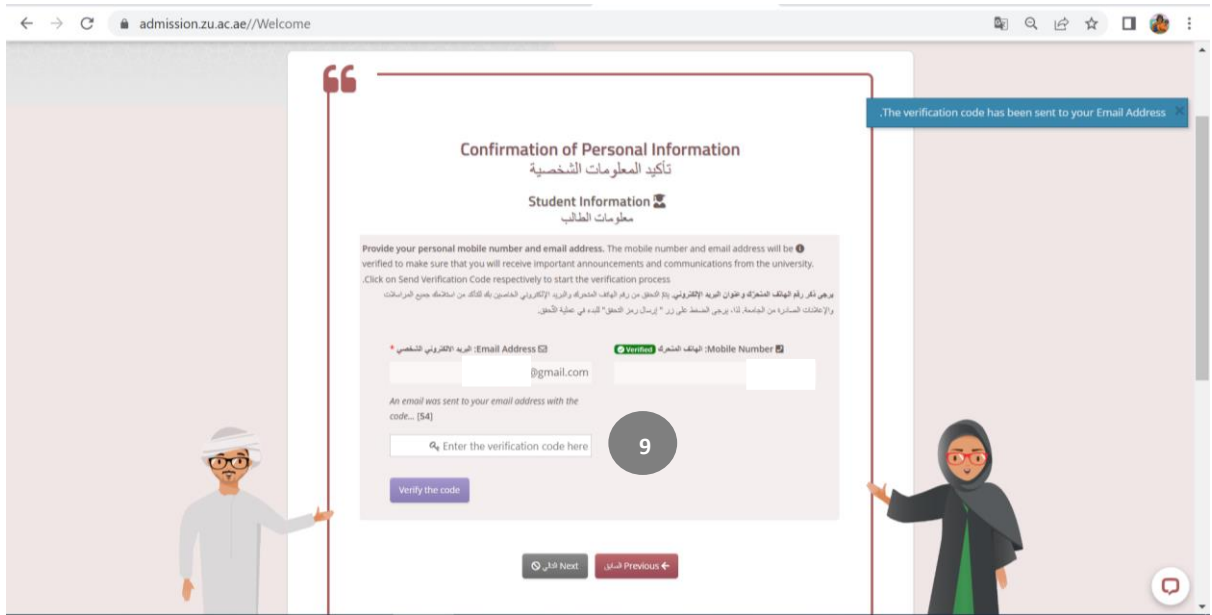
admission.zu.ac.ae//Welcome

.The verification code has been sent to your Email Address

Confirmation of Personal Information
تأكيد المعلومات الشخصية

Student Information
معلومات الطالب

Provide your personal mobile number and email address. The mobile number and email address will be verified to make sure that you will receive important announcements and communications from the university. .Click on Send Verification Code respectively to start the verification process

يرجى ذكر رقم الهاتف المتحرك وعنوان البريد الإلكتروني. يتم التحقق من رقم الهاتف المتحرك والبريد الإلكتروني الخاصين بك للتأكد من استلامك جميع المراسلات والإعلانات الصادرة من الجامعة. لذا، يرجى الضغط على زر " إرسال رمز التحقق" للبدء في عملية التحقق.

Mobile Number :الهاتف المتحرك Verified

Email Address :البريد الالكتروني الشخصي *

@gmail.com

An email was sent to your email address with the code... [54]

Enter the verification code here

9

Verify the code

Next التالي

Previous السابق